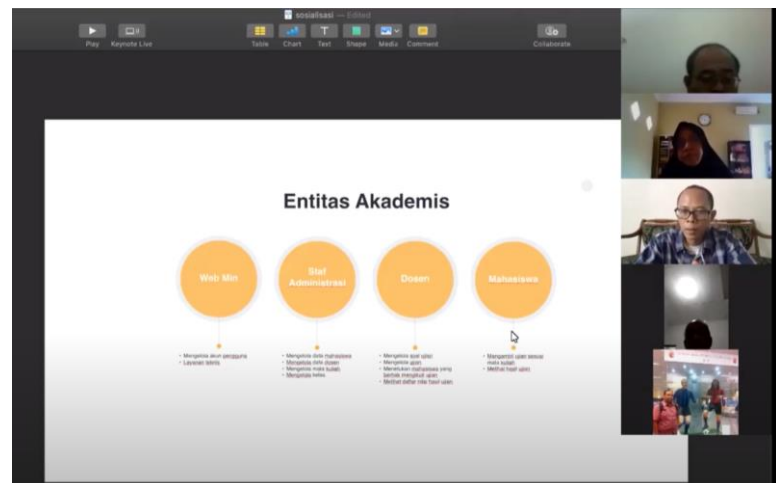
sosialisasi — Edited

Play Keynote Live Table Chart Text Shape Media Comment Collaborate

Entitas Akademis

Web Min

Staf Administrasi

Dosen

Mahasiswa

- Mengelola akun pengguna
- Layanan teknis

- Mengelola data mahasiswa
- Mengelola data dosen
- Mengelola mata kuliah
- Mengelola kelas

- Mengelola soal ujian
- Mengelola ujian
- Menentukan mahasiswa yang berhak mengikuti ujian
- Melihat daftar nilai hasil ujian

- Mengerjakan ujian sesuai mata kuliah
- Melihat hasil ujian